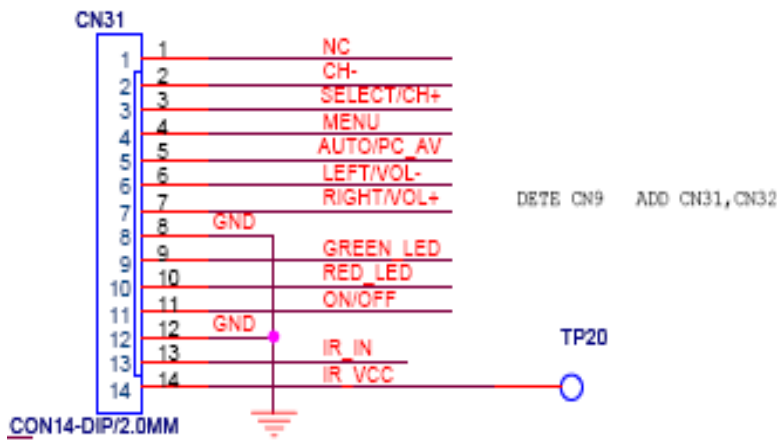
CN31

| Pin | Wire | Signal |
|---|---|---|
| 1 | 1 | NC |
| 2 | 2 | CH- |
| 3 | 3 | SELECT/CH+ |
| 4 | 4 | MENU |
| 5 | 5 | AUTO/PC_AV |
| 6 | 6 | LEFT/VOL- |
| 7 | 7 | RIGHT/VOL+ |
| 8 | 8 | GND |
| 9 | 9 | GREEN_LED |
| 10 | 10 | RED_LED |
| 11 | 11 | ON/OFF |
| 12 | 12 | GND |
| 13 | 13 | IR_IN |
| 14 | 14 | IR_VCC |

DETE CN9 ADD CN31,CN32

TP20

CON14-DIP/2.0MM